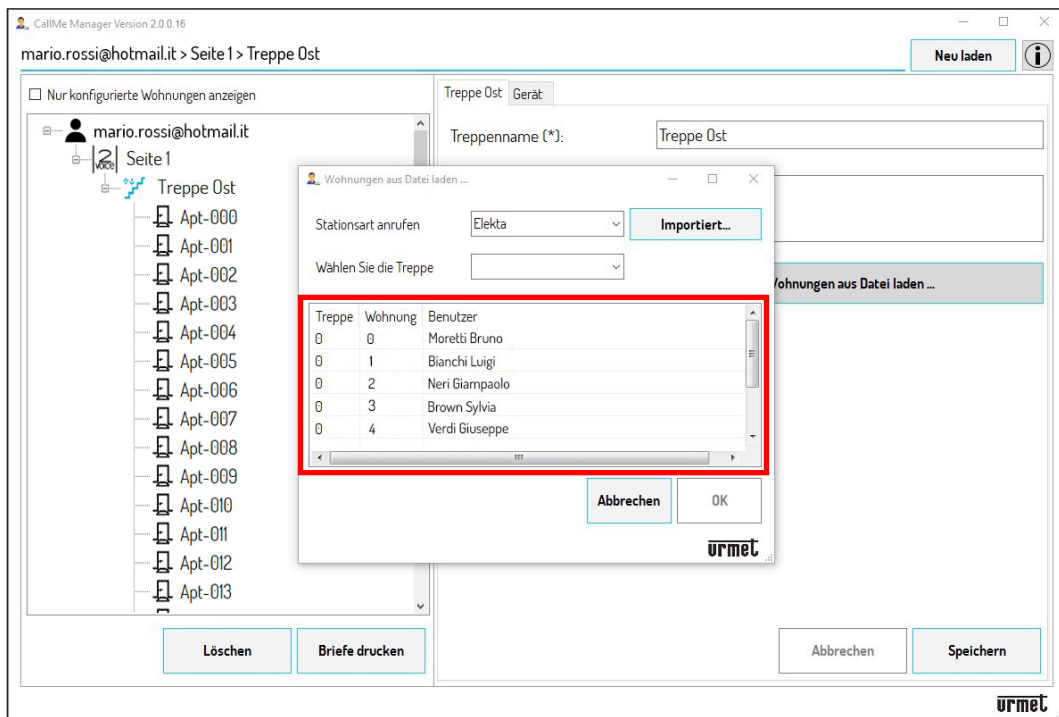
CallMe Manager Version 2.0.0.16

mario.rossi@hotmail.it > Seite 1 > Treppe Ost

Neu laden

Nur konfigurierte Wohnungen anzeigen

mario.rossi@hotmail.it
Seite 1
Treppe Ost
Apt-000
Apt-001
Apt-002
Apt-003
Apt-004
Apt-005
Apt-006
Apt-007
Apt-008
Apt-009
Apt-010
Apt-011
Apt-012
Apt-013

Löschen
Briefe drucken

Treppe Ost
Gerät

Treppenname (*):
Treppe Ost

Wohnungen aus Datei laden ...

Wohnungen aus Datei laden ...

Stationsart anrufen
Elekta
Importiert...

Wählen Sie die Treppe

| Treppe | Wohnung | Benutzer |
|---|---|---|
| 0 | 0 | Moretti Bruno |
| 0 | 1 | Bianchi Luigi |
| 0 | 2 | Neri Giampaolo |
| 0 | 3 | Brown Sylvia |
| 0 | 4 | Verdi Giuseppe |

Abbrechen
OK

urmet

Abbrechen
Speichern

urmet